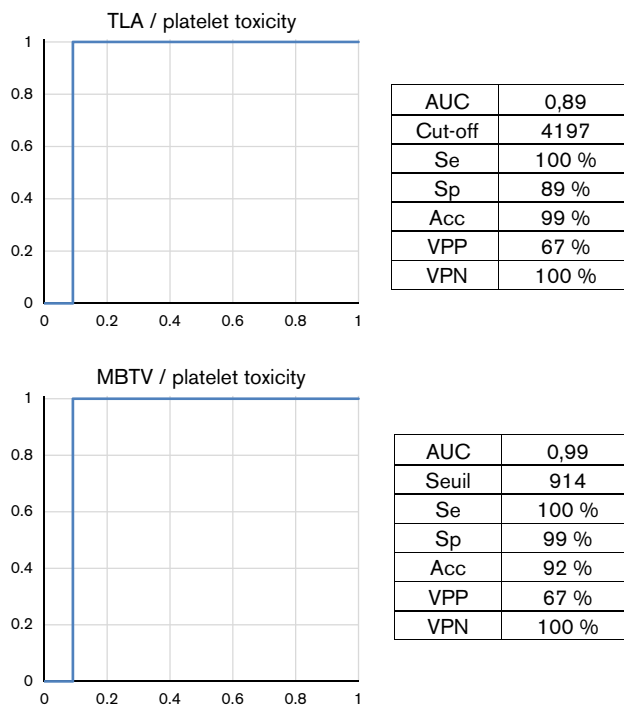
TLA / platelet toxicity

1
0.8
0.6
0.4
0.2
0
0 0.2 0.4 0.6 0.8 1

| AUC | 0,89 |
|---|---|
| Cut-off | 4197 |
| Se | 100 % |
| Sp | 89 % |
| Acc | 99 % |
| VPP | 67 % |
| VPN | 100 % |

MBTV / platelet toxicity

1
0.8
0.6
0.4
0.2
0
0 0.2 0.4 0.6 0.8 1

| AUC | 0,99 |
|---|---|
| Seuil | 914 |
| Se | 100 % |
| Sp | 99 % |
| Acc | 92 % |
| VPP | 67 % |
| VPN | 100 % |